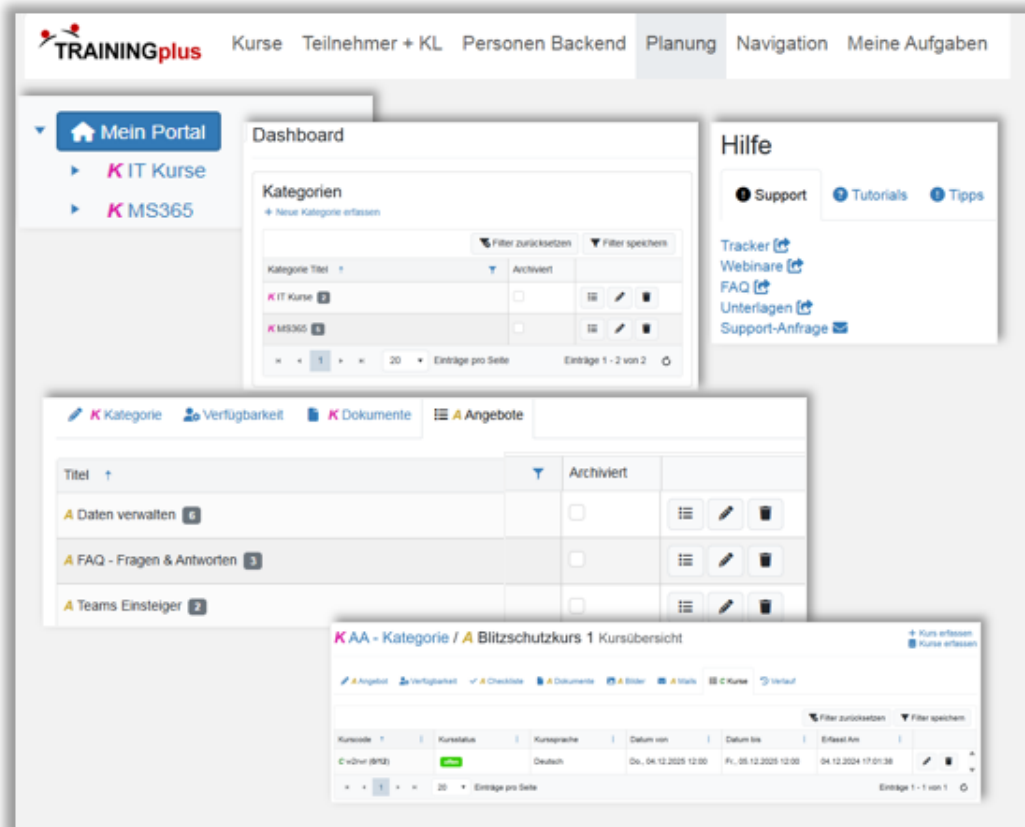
TRAININGplus Kurse Teilnehmer + KL Personen Backend Planung Navigation Meine Aufgaben

Mein Portal
K IT Kurse
K MS365

Dashboard

Kategorien
+ Neue Kategorie erfassen

Filter zurücksetzen Filter speichern

| Kategorie Titel ↑ | Archiviert | |
|---|---|---|
| K IT Kurse 2 | | |
| K MS365 6 | | |

1 20 Einträge pro Seite Einträge 1 - 2 von 2

Hilfe

Support Tutorials Tipps

Tracker
Webinare
FAQ
Unterlagen
Support-Anfrage

K Kategorie Verfügbarkeit K Dokumente A Angebote

| Titel ↑ | | Archiviert | |
|---|---|---|---|
| A Daten verwalten 6 | | | |
| A FAQ - Fragen & Antworten 3 | | | |
| A Teams Einsteiger 2 | | | |

K AA - Kategorie / A Blitzschutzkurs 1 Kursübersicht

+ Kurs erfassen
Kurse erfassen

A Angebot Verfügbarkeit A Checkliste A Dokumente A Bilder A Mails C Kurse Verlauf

Filter zurücksetzen Filter speichern

| Kurscode ↑ | Kursstatus | Kurssprache | Datum von | Datum bis | Erfasst Am | |
|---|---|---|---|---|---|---|
| C w2rwr (8112) | offen | Deutsch | Do., 04.12.2025 12:00 | Fr., 05.12.2025 12:00 | 04.12.2024 17:01:38 | |

1 20 Einträge pro Seite Einträge 1 - 1 von 1